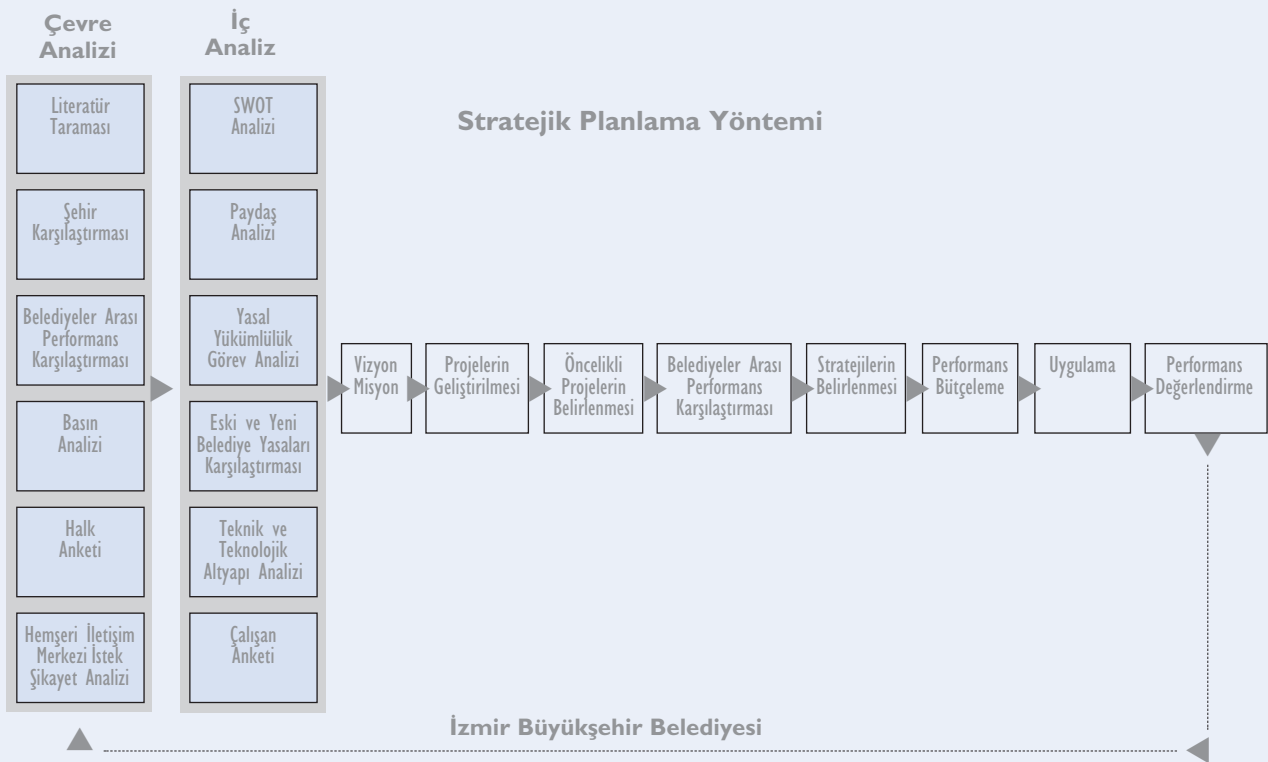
Çevre Analizi

Literatür Taraması

Şehir Karşılaştırması

Belediyeler Arası Performans Karşılaştırması

Basın Analizi

Halk Anketi

Hemşeri İletişim Merkezi İstek Şikayet Analizi

İç Analiz

SWOT Analizi

Paydaş Analizi

Yasal Yükümlülük Görev Analizi

Eski ve Yeni Belediye Yasaları Karşılaştırması

Teknik ve Teknolojik Altyapı Analizi

Çalışan Anketi

Stratejik Planlama Yöntemi

Vizyon Misyon

Projelerin Geliştirilmesi

Öncelikli Projelerin Belirlenmesi

Belediyeler Arası Performans Karşılaştırması

Stratejilerin Belirlenmesi

Performans Bütçeleme

Uygulama

Performans Değerlendirme

İzmir Büyükşehir Belediyesi